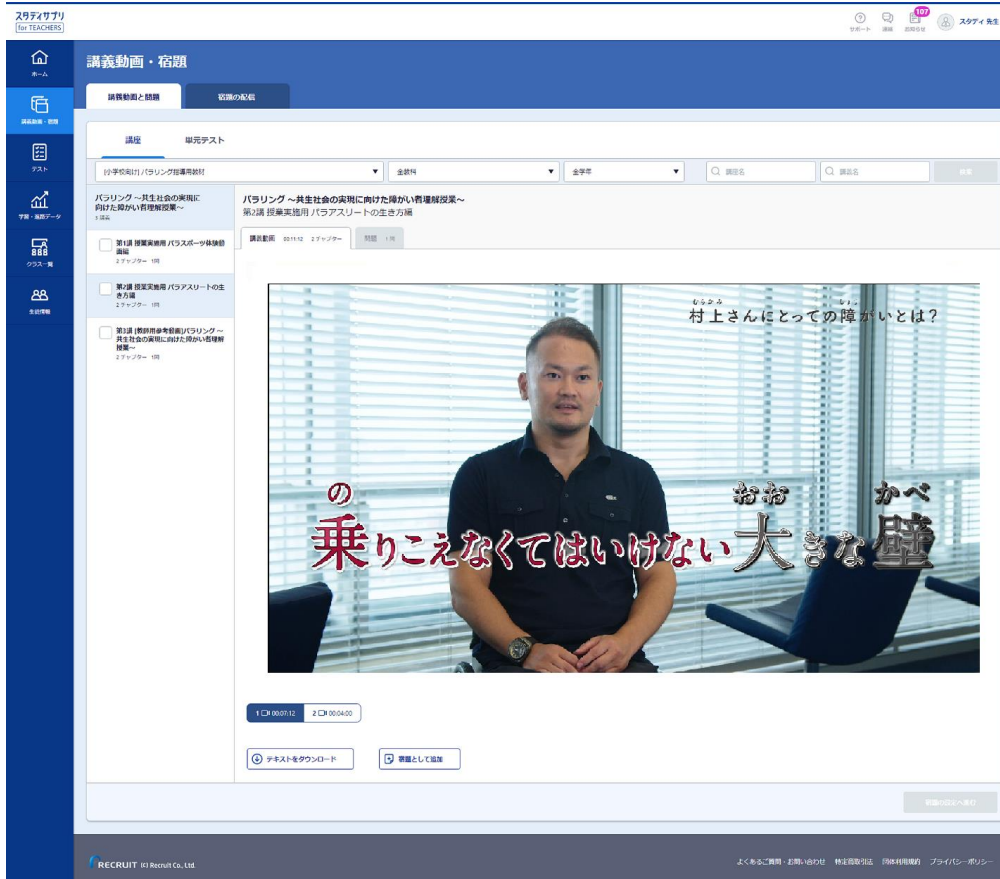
スタディサプリ for TEACHERS

サポート 講座 お知らせ 107 スタディ 先生

ホーム
講義動画・宿題
テスト
学習・進路データ
クラス一覧
生徒情報

講義動画・宿題

講義動画と問題　宿題の配信

講座　単元テスト

[小学校向け] パラリング指導用教材　全教科　全学年　講座名　講義名　検索

パラリング ～共生社会の実現に向けた障がい者理解授業～
3講義

第1講 授業実施用 パラスポーツ体験動画編
2チャプター 1問

第2講 授業実施用 パラアスリートの生き方編
2チャプター 1問

第3講 [教師用参考動画] パラリング ～共生社会の実現に向けた障がい者理解授業～
2チャプター 1問

パラリング ～共生社会の実現に向けた障がい者理解授業～
第2講 授業実施用 パラアスリートの生き方編

講義動画 00:11:12 2チャプター　問題 1問

村上さんにとっての障がいとは？

乗りこえなくてはいけない大きな壁

1 00:07:12　2 00:04:00

テキストをダウンロード　宿題として追加

宿題の設定へ進む

RECRUIT (C) Recruit Co., Ltd.　よくあるご質問・お問い合わせ　特定商取引法　団体利用規約　プライバシーポリシー